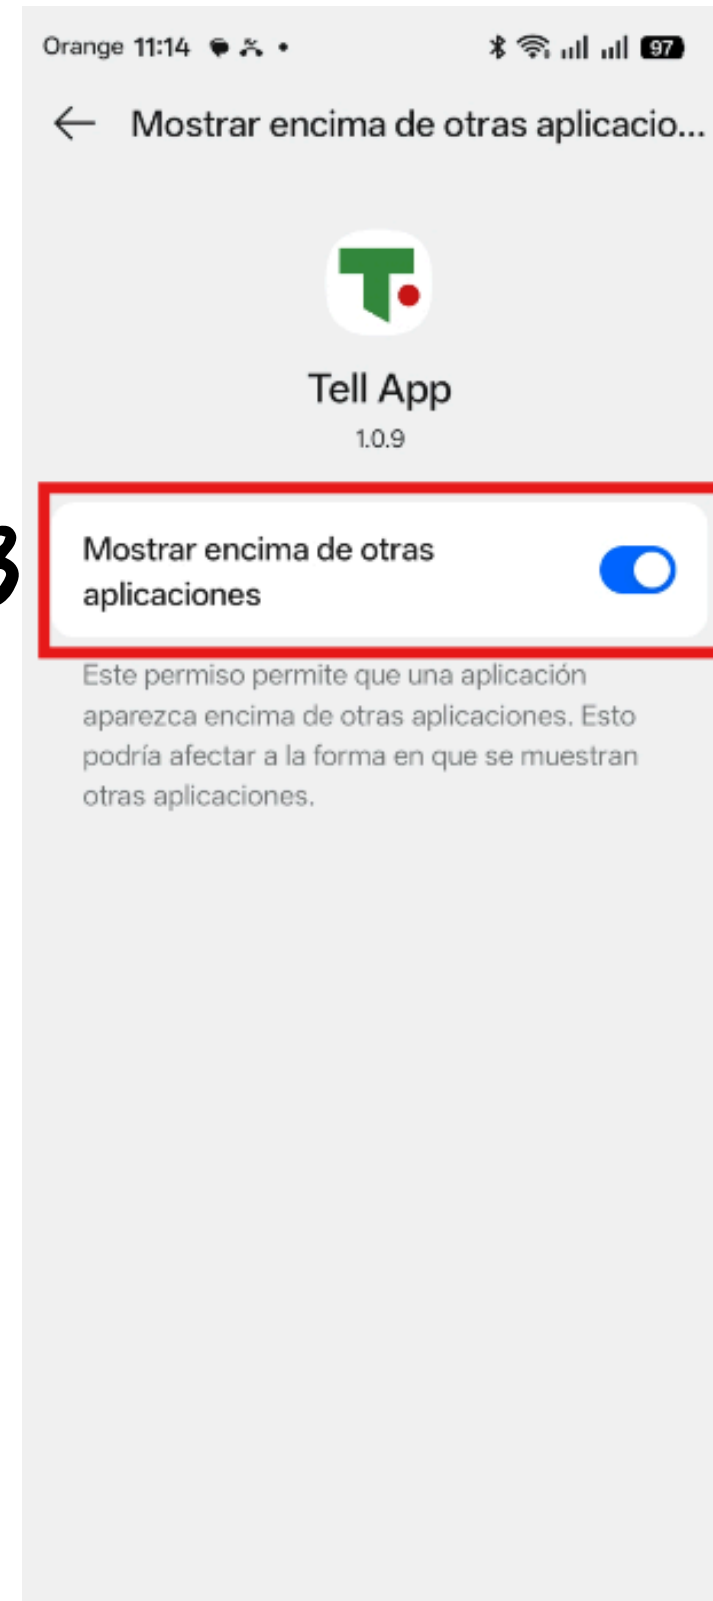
Orange 11:14 97

Mostrar encima de otras aplicacio...

Tell App
1.0.9

3

Mostrar encima de otras aplicaciones

Este permiso permite que una aplicación aparezca encima de otras aplicaciones. Esto podría afectar a la forma en que se muestran otras aplicaciones.